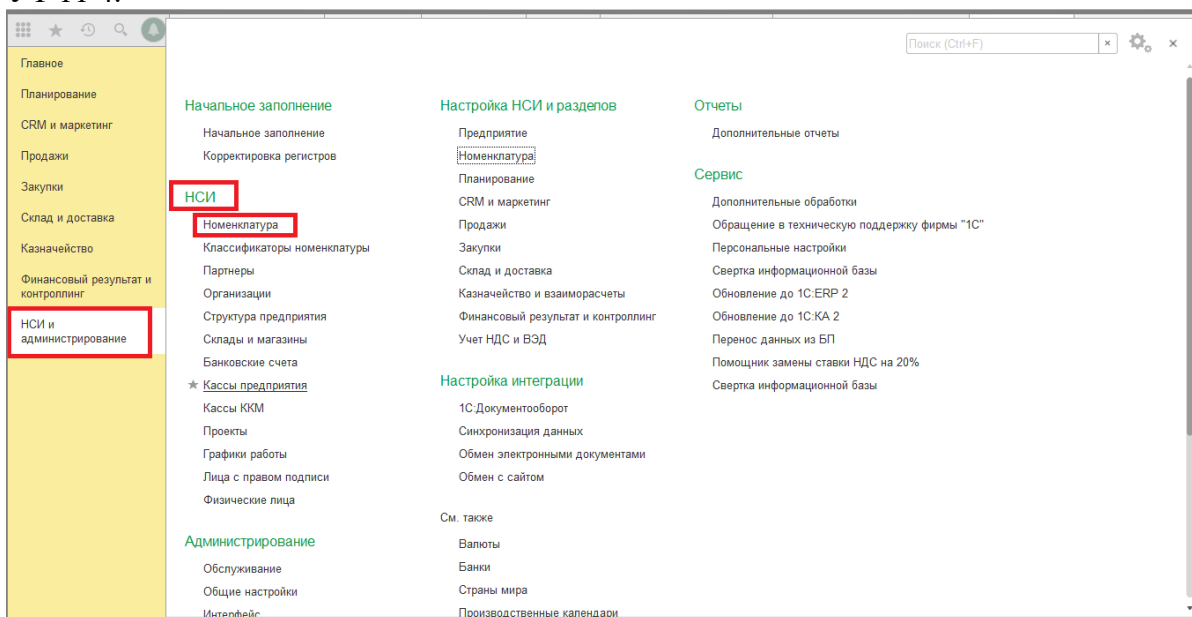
Поиск (Ctrl+F)

Главное
Планирование
CRM и маркетинг
Продажи
Закупки
Склад и доставка
Казначейство
Финансовый результат и контроллинг
НСИ и администрирование

Начальное заполнение
Начальное заполнение
Корректировка регистров

НСИ
Номенклатура
Классификаторы номенклатуры
Партнеры
Организации
Структура предприятия
Склады и магазины
Банковские счета
Кассы предприятия
Кассы ККМ
Проекты
Графики работы
Лица с правом подписи
Физические лица

Администрирование
Обслуживание
Общие настройки
Интерфейс

Настройка НСИ и разделов
Предприятие
Номенклатура
Планирование
CRM и маркетинг
Продажи
Закупки
Склад и доставка
Казначейство и взаиморасчеты
Финансовый результат и контроллинг
Учет НДС и ВЭД

Настройка интеграции
1С:Документооборот
Синхронизация данных
Обмен электронными документами
Обмен с сайтом

См. также
Валюты
Банки
Страны мира
Производственные календари

Отчеты
Дополнительные отчеты

Сервис
Дополнительные обработки
Обращение в техническую поддержку фирмы "1С"
Персональные настройки
Свертка информационной базы
Обновление до 1С:ERP 2
Обновление до 1С:КА 2
Перенос данных из БП
Помощник замены ставки НДС на 20%
Свертка информационной базы